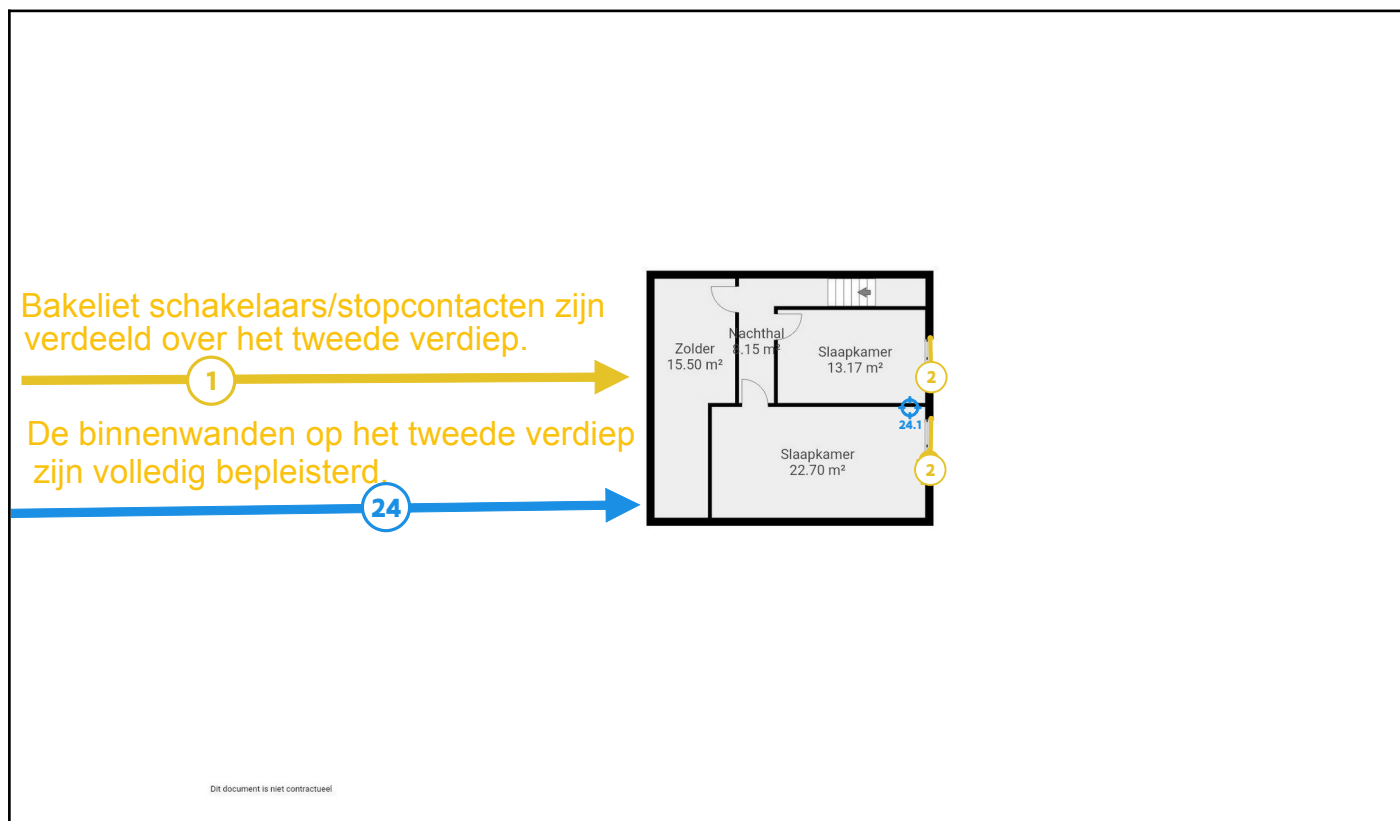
Bakeliet schakelaars/stopcontacten zijn verdeeld over het tweede verdiep.

1

De binnenwanden op het tweede verdiep zijn volledig bepleisterd.

24

Zolder
15.50 m²

Nachthal
8.15 m²

Slaapkamer
13.17 m²

2

24.1

Slaapkamer
22.70 m²

2

Dit document is niet contractueel